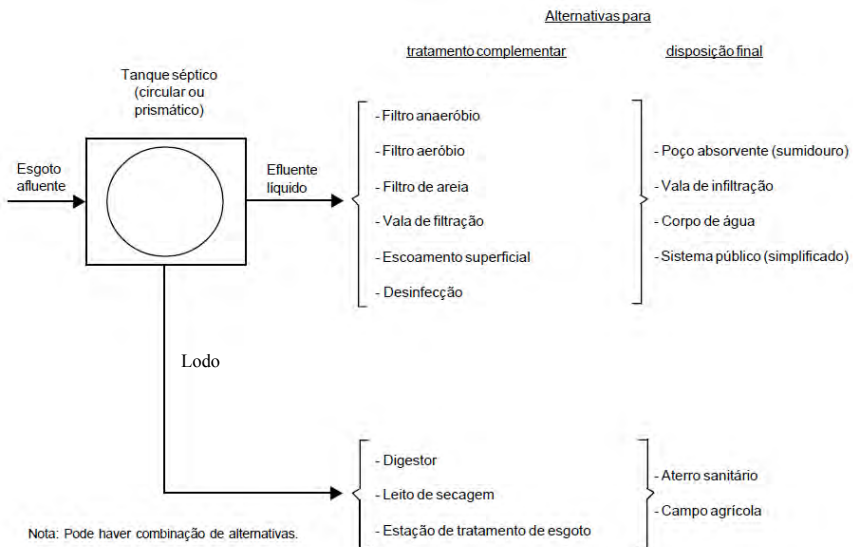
Alternativas para

tratamento complementar

disposição final

Tanque séptico (circular ou prismático)

Esgoto afluente

Efluente líquido

- Filtro anaeróbio
- Filtro aeróbio
- Filtro de areia
- Vala de filtração
- Escoamento superficial
- Desinfecção

- Poço absorvente (sumidouro)
- Vala de infiltração
- Corpo de água
- Sistema público (simplificado)

Lodo

- Digestor
- Leito de secagem
- Estação de tratamento de esgoto

- Aterro sanitário
- Campo agrícola

Nota: Pode haver combinação de alternativas.